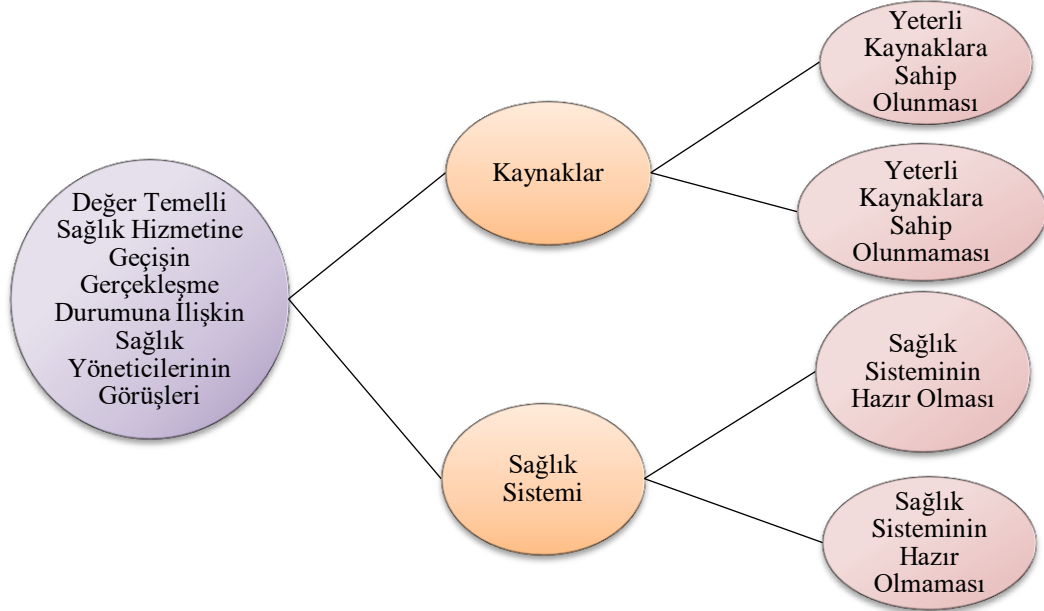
Değer Temelli Sağlık Hizmetine Geçişin Gerçekleşme Durumuna İlişkin Sağlık Yöneticilerinin Görüşleri

Kaynaklar

Yeterli Kaynaklara Sahip Olunması

Yeterli Kaynaklara Sahip Olunmaması

Sağlık Sistemi

Sağlık Sisteminin Hazır Olması

Sağlık Sisteminin Hazır Olmaması